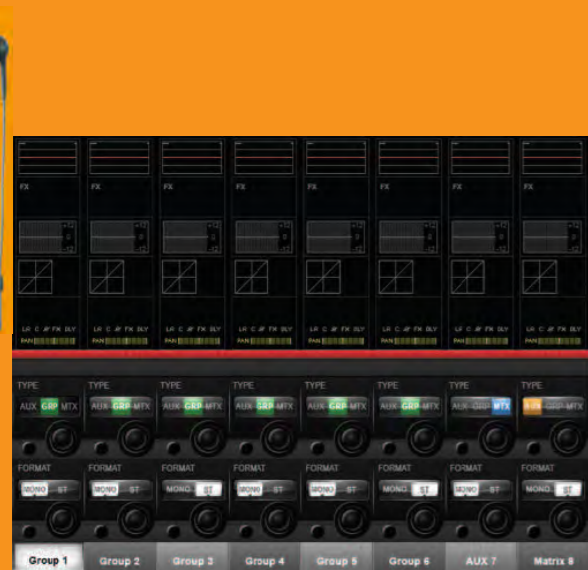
FX FX FX FX FX FX FX FX

LR C AF FX DLY LR C AF FX DLY LR C AF FX DLY LR C AF FX DLY LR C AF FX DLY LR C AF FX DLY LR C AF FX DLY LR C AF FX DLY

PAN PAN PAN PAN PAN PAN PAN PAN

TYPE TYPE TYPE TYPE TYPE TYPE TYPE TYPE

AUX GRP MTX AUX GRP MTX AUX GRP MTX AUX GRP MTX AUX GRP MTX AUX GRP MTX AUX GRP MTX AUX GRP MTX

FORMAT FORMAT FORMAT FORMAT FORMAT FORMAT FORMAT FORMAT

MONO ST MONO ST MONO ST MONO ST MONO ST MONO ST MONO ST MONO ST

Group 1 Group 2 Group 3 Group 4 Group 5 Group 6 AUX 7 Matrix 8